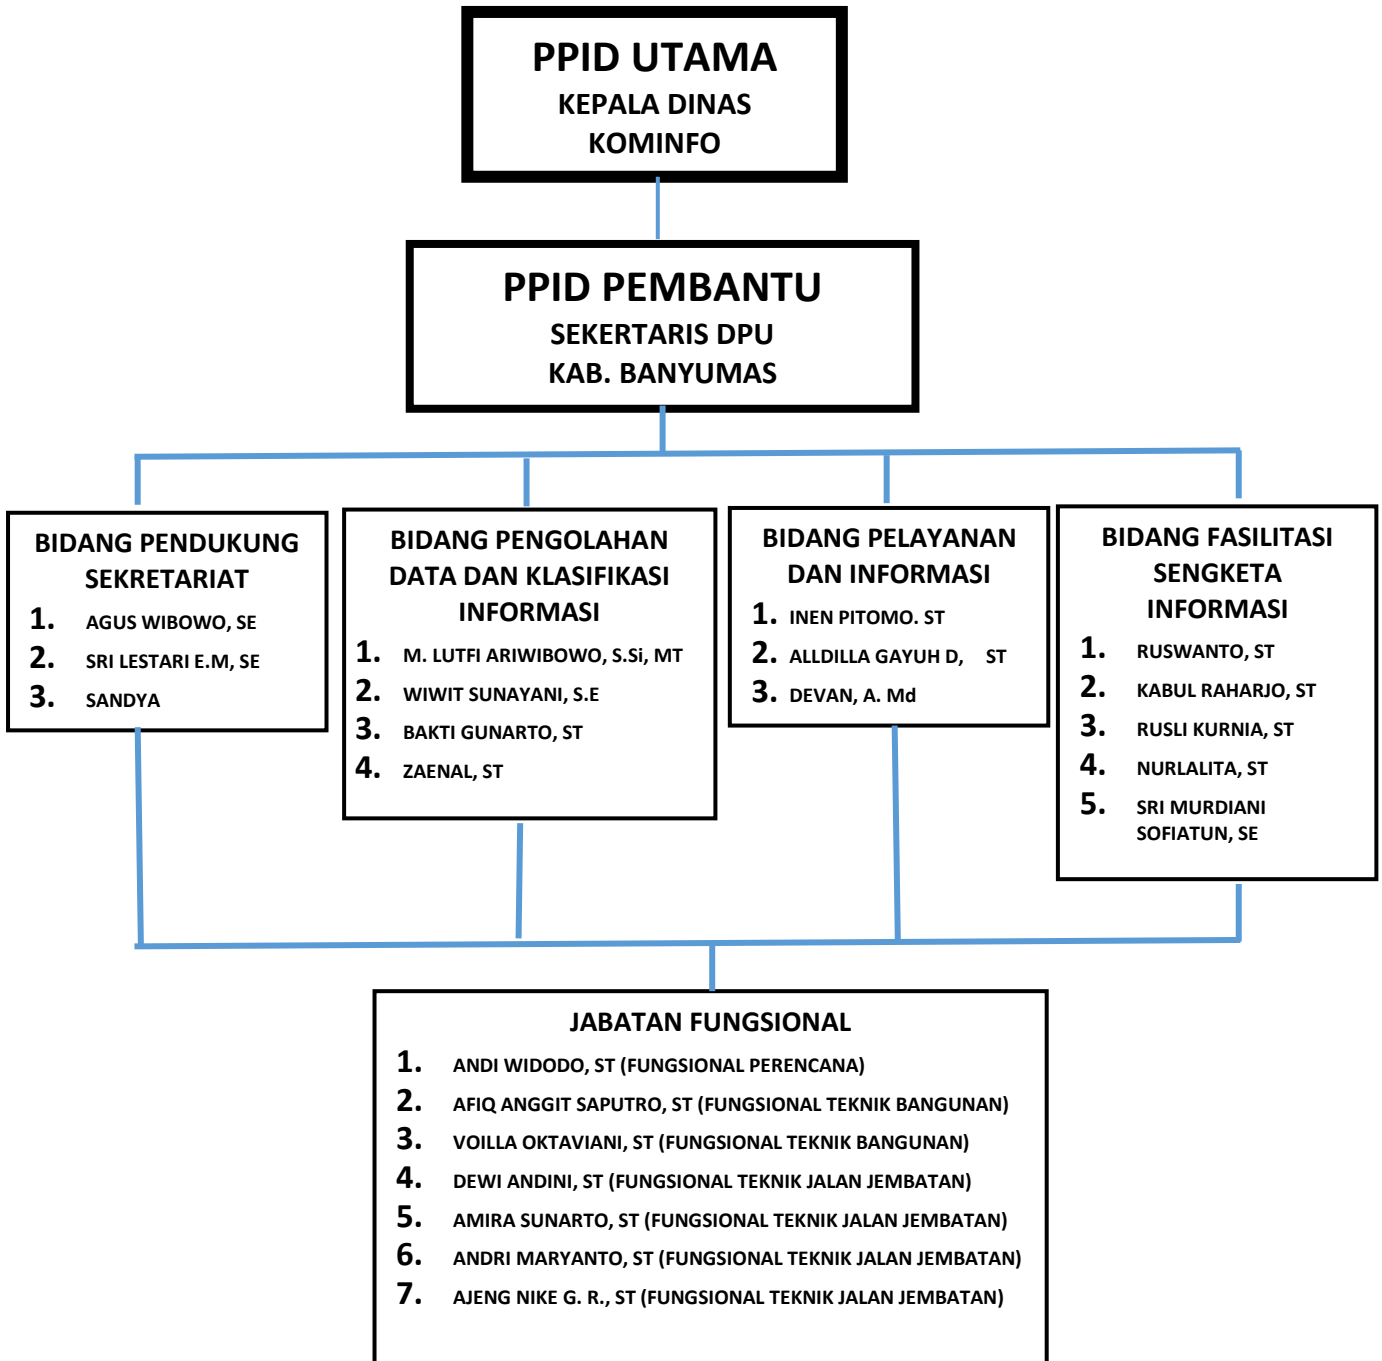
PPID UTAMA
KEPALA DINAS
KOMINFO

PPID PEMBANTU
SEKERTARIS DPU
KAB. BANYUMAS

BIDANG PENDUKUNG SEKRETARIAT
1. AGUS WIBOWO, SE
2. SRI LESTARI E.M, SE
3. SANDYA

BIDANG PENGOLAHAN DATA DAN KLASIFIKASI INFORMASI
1. M. LUTFI ARIWIBOWO, S.Si, MT
2. WIWIT SUNAYANI, S.E
3. BAKTI GUNARTO, ST
4. ZAENAL, ST

BIDANG PELAYANAN DAN INFORMASI
1. INEN PITOMO. ST
2. ALLDILLA GAYUH D, ST
3. DEVAN, A. Md

BIDANG FASILITASI SENGKETA INFORMASI
1. RUSWANTO, ST
2. KABUL RAHARJO, ST
3. RUSLI KURNIA, ST
4. NURLALITA, ST
5. SRI MURDIANI SOFIATUN, SE

JABATAN FUNGSIONAL
1. ANDI WIDODO, ST (FUNGSIONAL PERENCANA)
2. AFIQ ANGGIT SAPUTRO, ST (FUNGSIONAL TEKNIK BANGUNAN)
3. VOILLA OKTAVIANI, ST (FUNGSIONAL TEKNIK BANGUNAN)
4. DEWI ANDINI, ST (FUNGSIONAL TEKNIK JALAN JEMBATAN)
5. AMIRA SUNARTO, ST (FUNGSIONAL TEKNIK JALAN JEMBATAN)
6. ANDRI MARYANTO, ST (FUNGSIONAL TEKNIK JALAN JEMBATAN)
7. AJENG NIKE G. R., ST (FUNGSIONAL TEKNIK JALAN JEMBATAN)